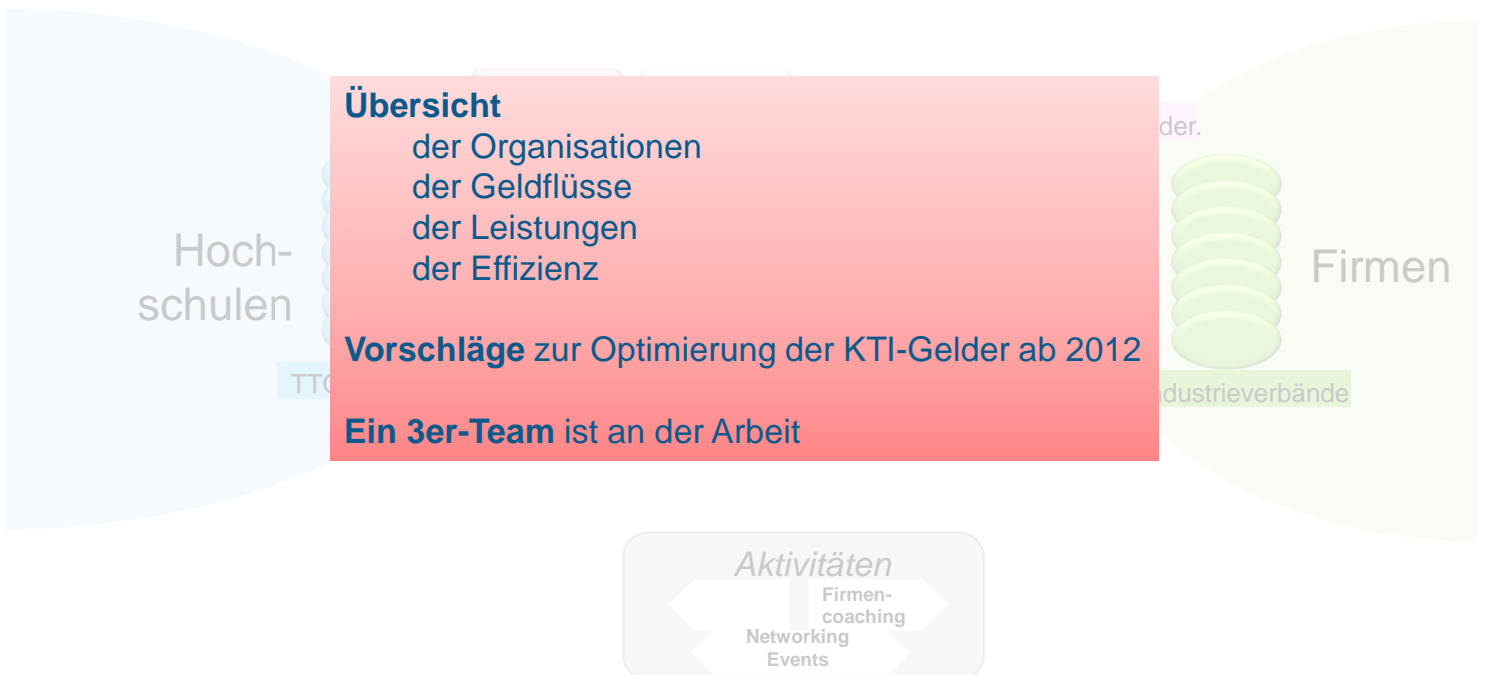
Übersicht
der Organisationen
der Geldflüsse
der Leistungen
der Effizienz

Vorschläge zur Optimierung der KTI-Gelder ab 2012

Ein 3er-Team ist an der Arbeit

Hochschulen

TTO

der.

Firmen

Industrieverbände

Aktivitäten

Firmencoaching

Networking Events